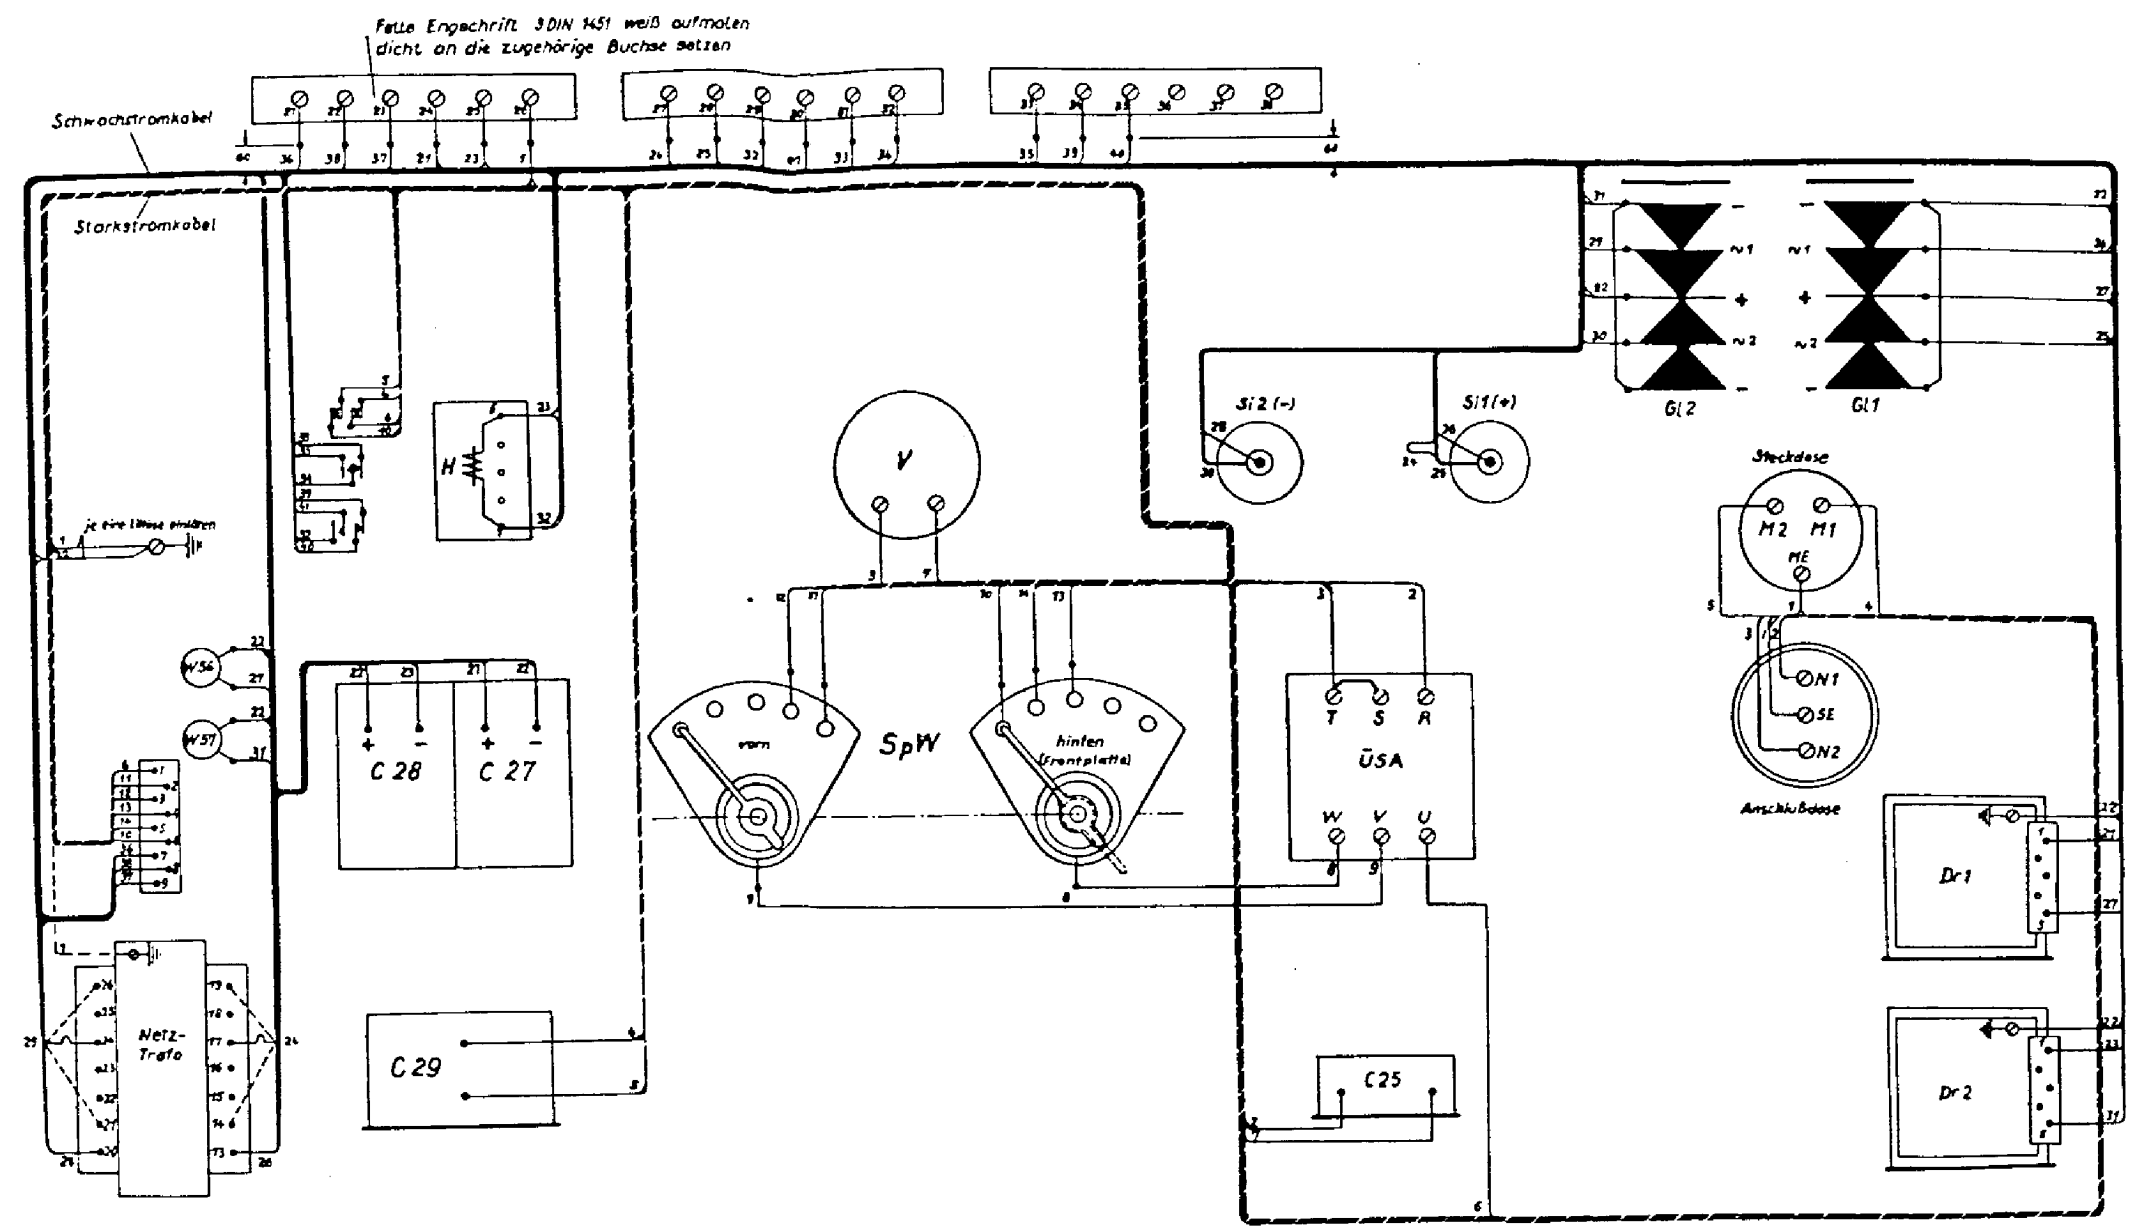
Fette Engschrift 3 DIN 1451 weiß aufmalen dicht an die zugehörige Buchse setzen

Schwachstromkabel

Starkstromkabel

je eine Litze einlöten

W56

W57

Netz-Trafo

H

C 28

C 27

C 29

V

SpW

vorn

hinten (Frontplatte)

ÜSA

T S R

W V U

C 25

Si 2 (-)

Si 1 (+)

Gl 2

Gl 1

Steckdose

M2 M1

ME

N1

SE

N2

Anschlußdose

Dr 1

Dr 2